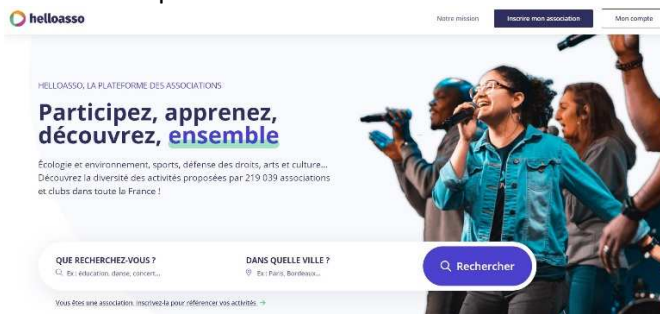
helloasso

Notre mission
Inscrire mon association
Mon compte

HELLOASSO, LA PLATEFORME DES ASSOCIATIONS

Participez, apprenez, découvrez, ensemble

Écologie et environnement, sports, défense des droits, arts et culture... Découvrez la diversité des activités proposées par 219 039 associations et clubs dans toute la France !

QUE RECHERCHEZ-VOUS ?
Ex : éducation, danse, concert...

DANS QUELLE VILLE ?
Ex : Paris, Bordeaux...

Rechercher

Vous êtes une association, inscrivez-la pour référencer vos activités →